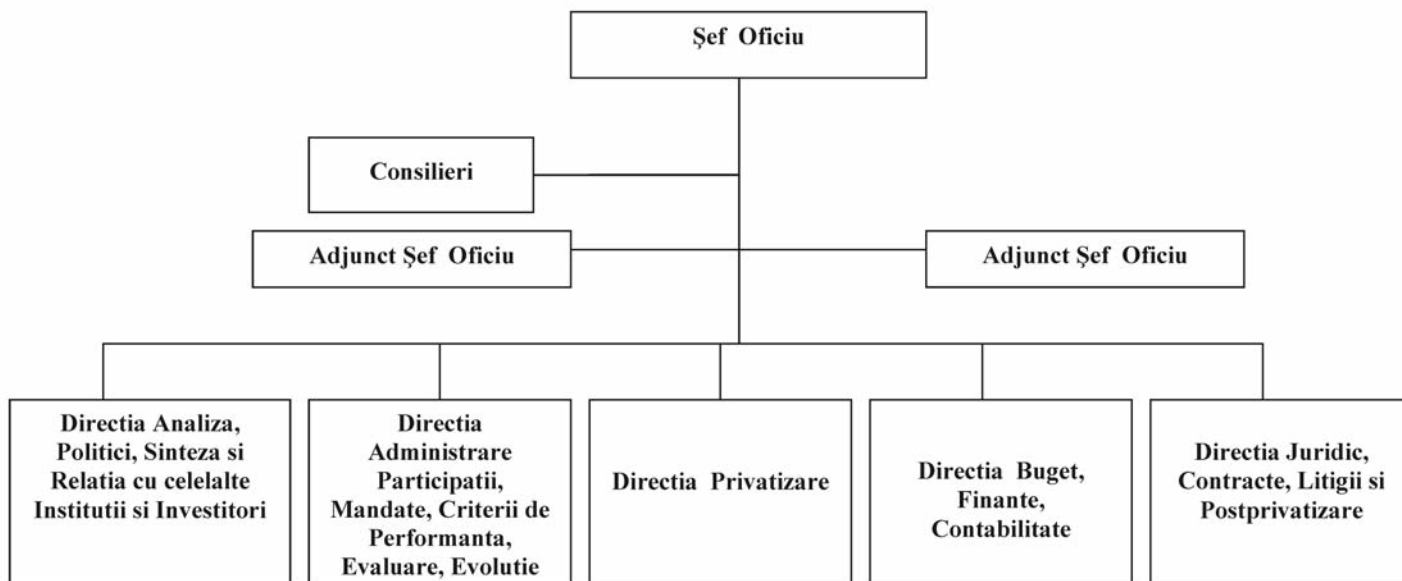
Şef Oficiu

Consilieri

Adjunct Şef Oficiu

Adjunct Şef Oficiu

Directia Analiza, Politici, Sinteza si Relatia cu celelalte Institutii si Investitori

Directia Administrare Participatii, Mandate, Criterii de Performanta, Evaluare, Evolutie

Directia Privatizare

Directia Buget, Finante, Contabilitate

Directia Juridic, Contracte, Litigii si Postprivatizare